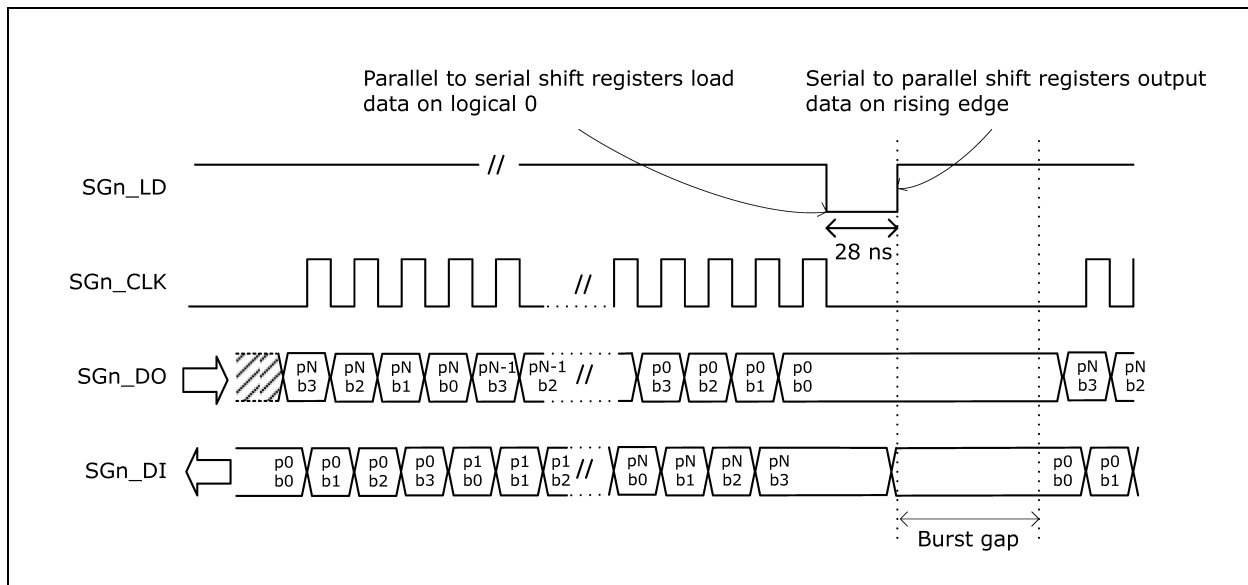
Parallel to serial shift registers load data on logical 0

Serial to parallel shift registers output data on rising edge

SGn_LD

//

28 ns

SGn_CLK

//

SGn_DO

pN b3 pN b2 pN b1 pN b0 pN-1 b3 pN-1 b2 // p0 b3 p0 b2 p0 b1 p0 b0 pN b3 pN b2

SGn_DI

p0 b0 p0 b1 p0 b2 p0 b3 p1 b0 p1 b1 p1 b2 // pN b0 pN b1 pN b2 pN b3 p0 b0 p0 b1

Burst gap